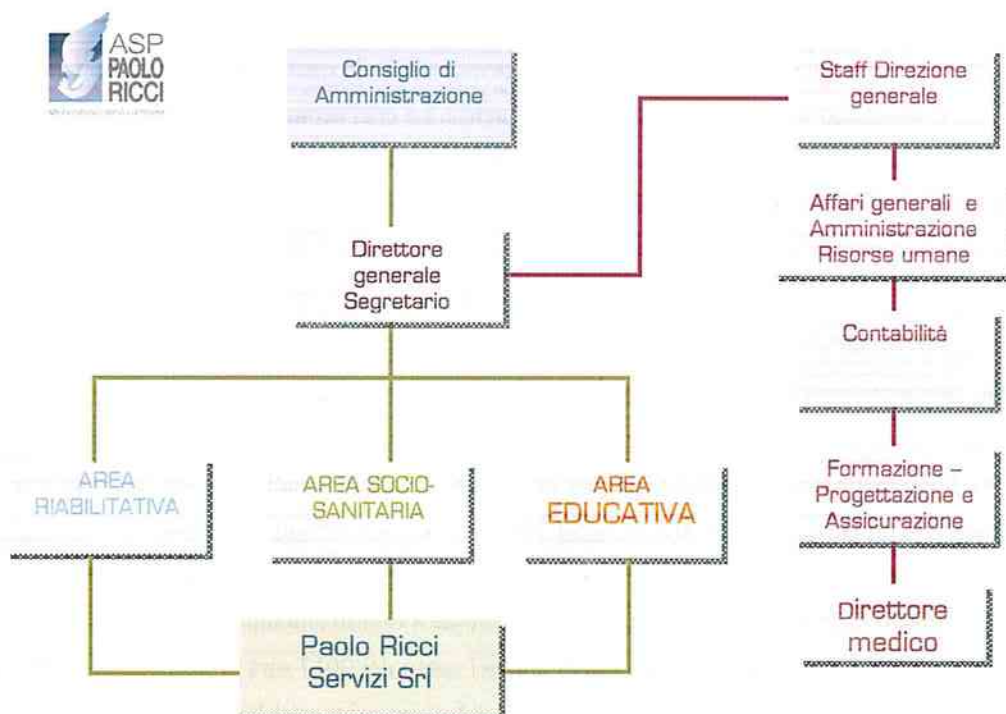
ASP PAOLO RICCI

Consiglio di Amministrazione

Direttore generale Segretario

Staff Direzione generale

Affari generali e Amministrazione Risorse umane

Contabilità

Formazione – Progettazione e Assicurazione

Direttore medico

AREA RIABILITATIVA

AREA SOCIO-SANITARIA

AREA EDUCATIVA

Paolo Ricci Servizi Srl